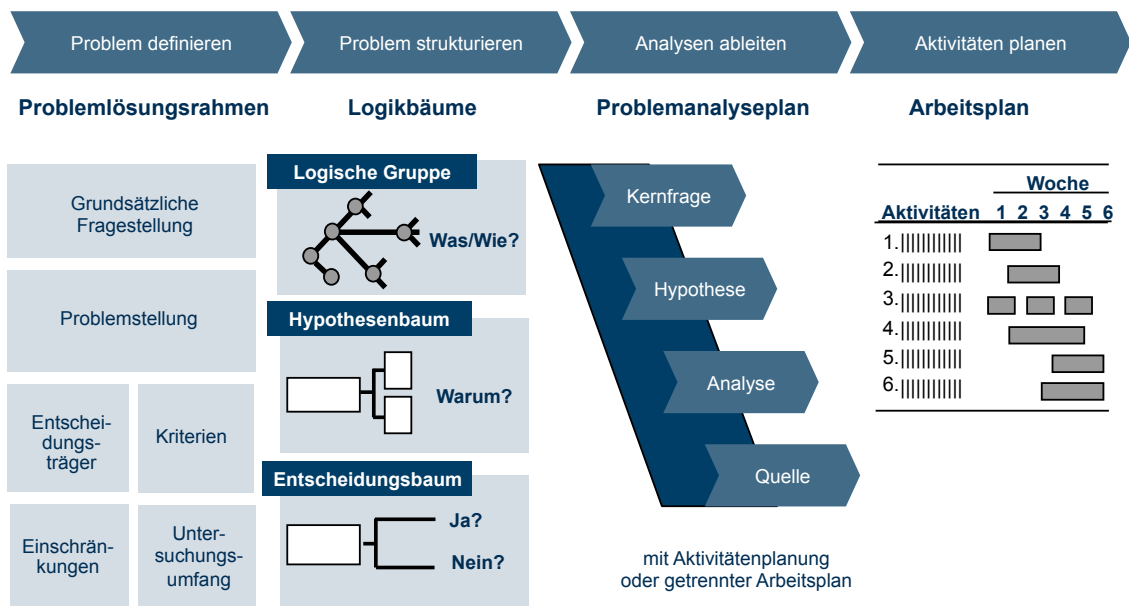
Problem definieren

Problem strukturieren

Analysen ableiten

Aktivitäten planen

**Problemlösungsrahmen**

**Logikbäume**

**Problemanalyseplan**

**Arbeitsplan**

Grundsätzliche Fragestellung

Problemstellung

Entscheidungsträger

Kriterien

Einschränkungen

Untersuchungsumfang

**Logische Gruppe**

**Was/Wie?**

**Hypothesenbaum**

**Warum?**

**Entscheidungsbaum**

**Ja?**

**Nein?**

Kernfrage

Hypothese

Analyse

Quelle

mit Aktivitätenplanung oder getrennter Arbeitsplan

| **Aktivitäten** | **Woche** 1 2 3 4 5 6 |
|---|---|
| 1.\|\|\|\|\|\|\|\|\|\|\|\| | |
| 2.\|\|\|\|\|\|\|\|\|\|\|\| | |
| 3.\|\|\|\|\|\|\|\|\|\|\|\| | |
| 4.\|\|\|\|\|\|\|\|\|\|\|\| | |
| 5.\|\|\|\|\|\|\|\|\|\|\|\| | |
| 6.\|\|\|\|\|\|\|\|\|\|\|\| | |